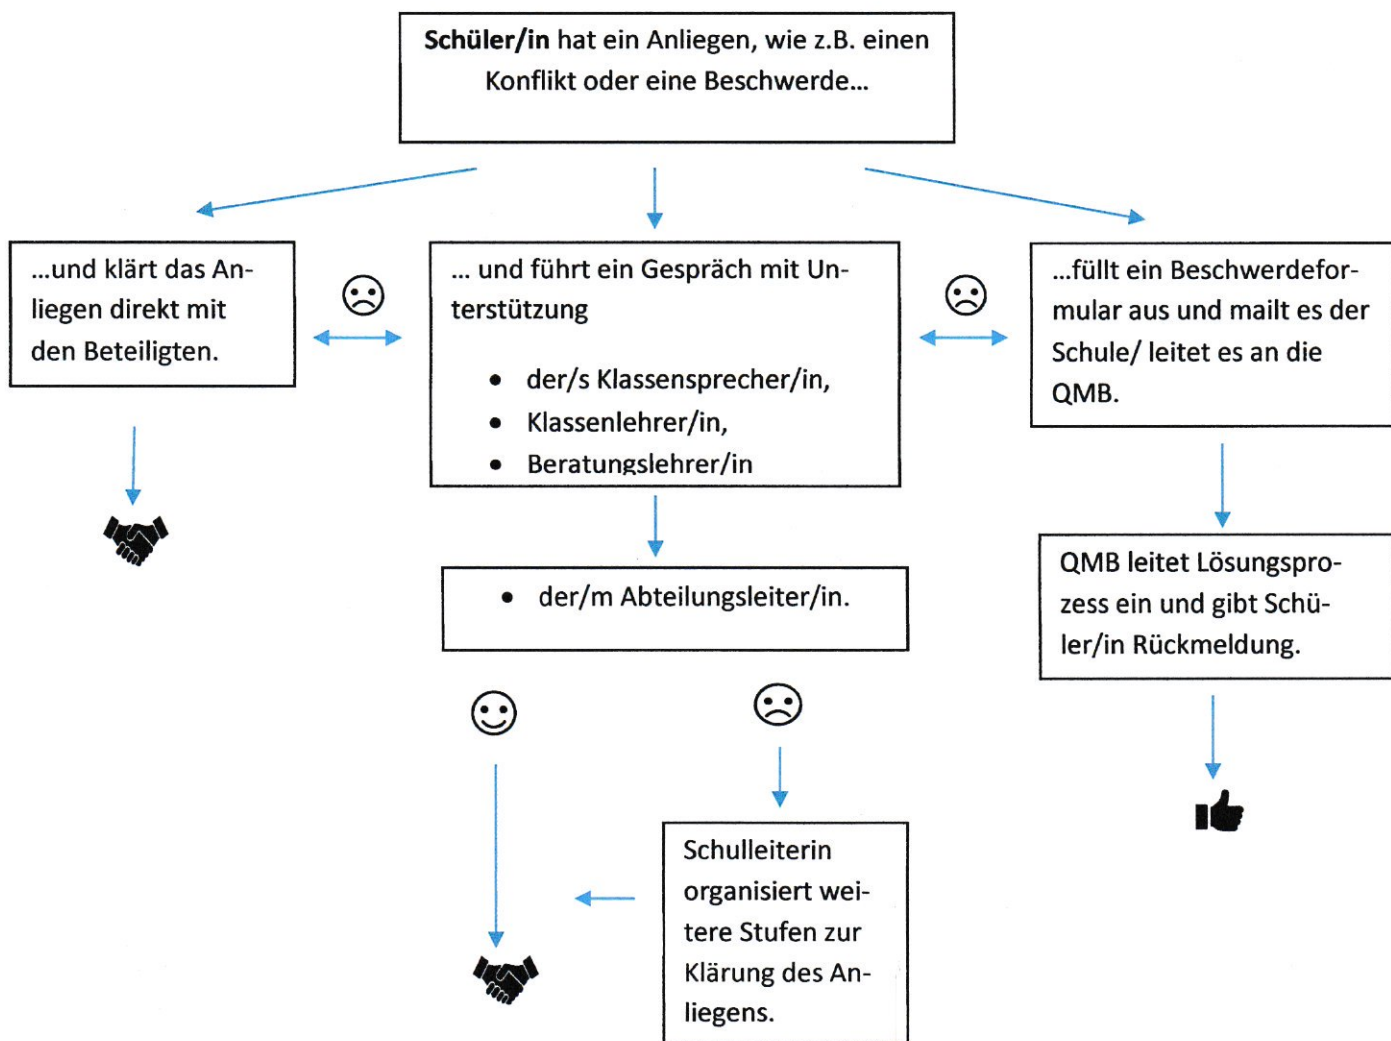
**Schüler/in** hat ein Anliegen, wie z.B. einen Konflikt oder eine Beschwerde...

...und klärt das Anliegen direkt mit den Beteiligten.

... und führt ein Gespräch mit Unterstützung

- der/s Klassensprecher/in,
- Klassenlehrer/in,
- Beratungslehrer/in

...füllt ein Beschwerdeformular aus und mailt es der Schule/ leitet es an die QMB.

- der/m Abteilungsleiter/in.

QMB leitet Lösungsprozess ein und gibt Schüler/in Rückmeldung.

Schulleiterin organisiert weitere Stufen zur Klärung des Anliegens.